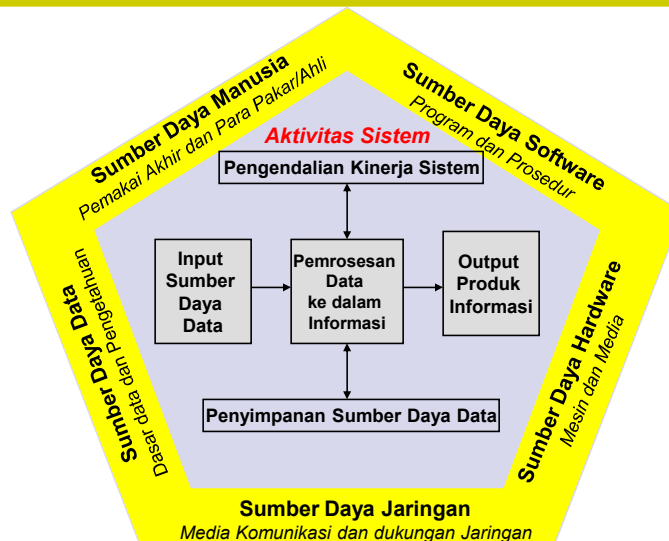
Sumber Daya Manusia
Pemakai Akhir dan Para Pakar/Ahli

Sumber Daya Software
Program dan Prosedur

Aktivitas Sistem

Pengendalian Kinerja Sistem

Input Sumber Daya Data

Pemrosesan Data ke dalam Informasi

Output Produk Informasi

Penyimpanan Sumber Daya Data

Sumber Daya Data
Dasar data dan Pengetahuan

Sumber Daya Hardware
Mesin dan Media

Sumber Daya Jaringan
Media Komunikasi dan dukungan Jaringan